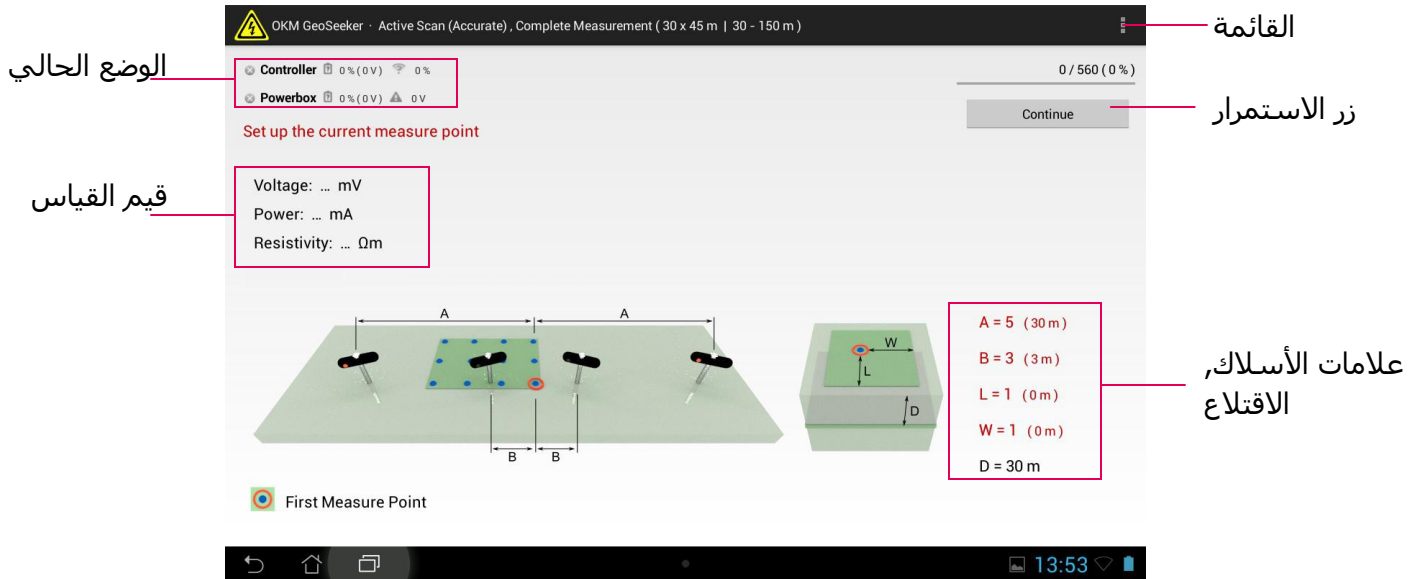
OKM GeoSeeker · Active Scan (Accurate), Complete Measurement ( 30 x 45 m | 30 - 150 m )

القائمة

الوضع الحالي

Controller 0 % ( 0 V ) 0 %

Powerbox 0 % ( 0 V ) 0 V

0 / 560 ( 0 % )

Continue

زر الاستمرار

Set up the current measure point

قيم القياس

Voltage: … mV

Power: … mA

Resistivity: … Ωm

A

A

B

B

W

L

D

A = 5 (30 m)

B = 3 (3 m)

L = 1 (0 m)

W = 1 (0 m)

D = 30 m

علامات الأسلاك, الاقتلاع

First Measure Point

13:53